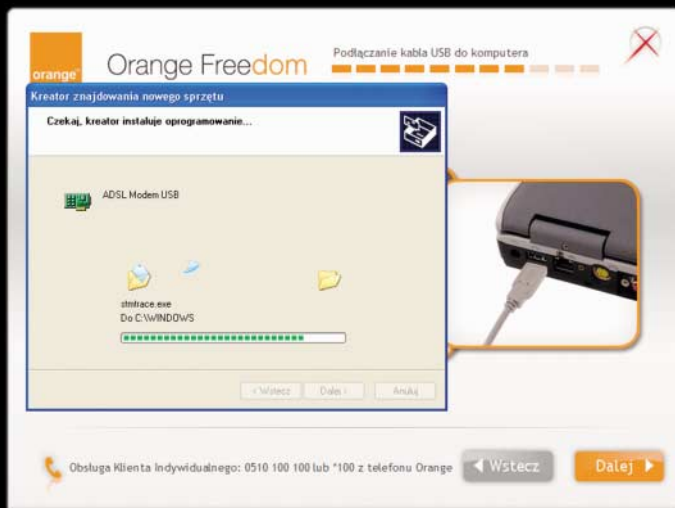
orange

Orange Freedom

Podłączanie kabla USB do komputera

Kreator znajdowania nowego sprzętu

Czekaj, kreator instaluje oprogramowanie...

ADSL Modem USB

stmtrace.exe
Do C:\WINDOWS

< Wstecz Dalej > Anuluj

Obsługa Klienta Indywidualnego: 0510 100 100 lub *100 z telefonu Orange

Wstecz

Dalej